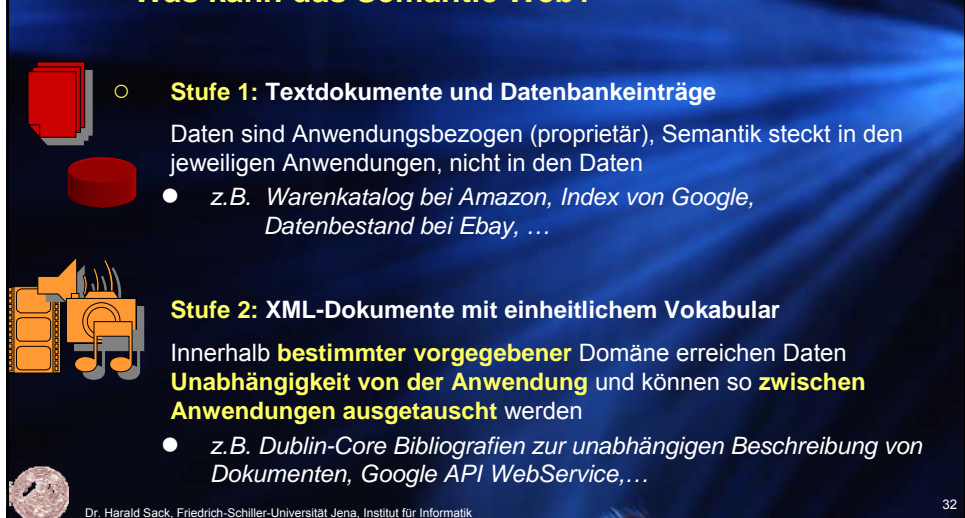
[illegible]

○ **Stufe 1:** **Textdokumente und Datenbankeinträge**

Daten sind Anwendungsbezogen (proprietär), Semantik steckt in den jeweiligen Anwendungen, nicht in den Daten

- *z.B. Warenkatalog bei Amazon, Index von Google, Datenbestand bei Ebay, …*

**Stufe 2:** **XML-Dokumente mit einheitlichem Vokabular**

Innerhalb **bestimmter vorgegebener** Domäne erreichen Daten **Unabhängigkeit von der Anwendung** und können so **zwischen Anwendungen ausgetauscht** werden

- *z.B. Dublin-Core Bibliografien zur unabhängigen Beschreibung von Dokumenten, Google API WebService,…*

Dr. Harald Sack, Friedrich-Schiller-Universität Jena, Institut für Informatik

32